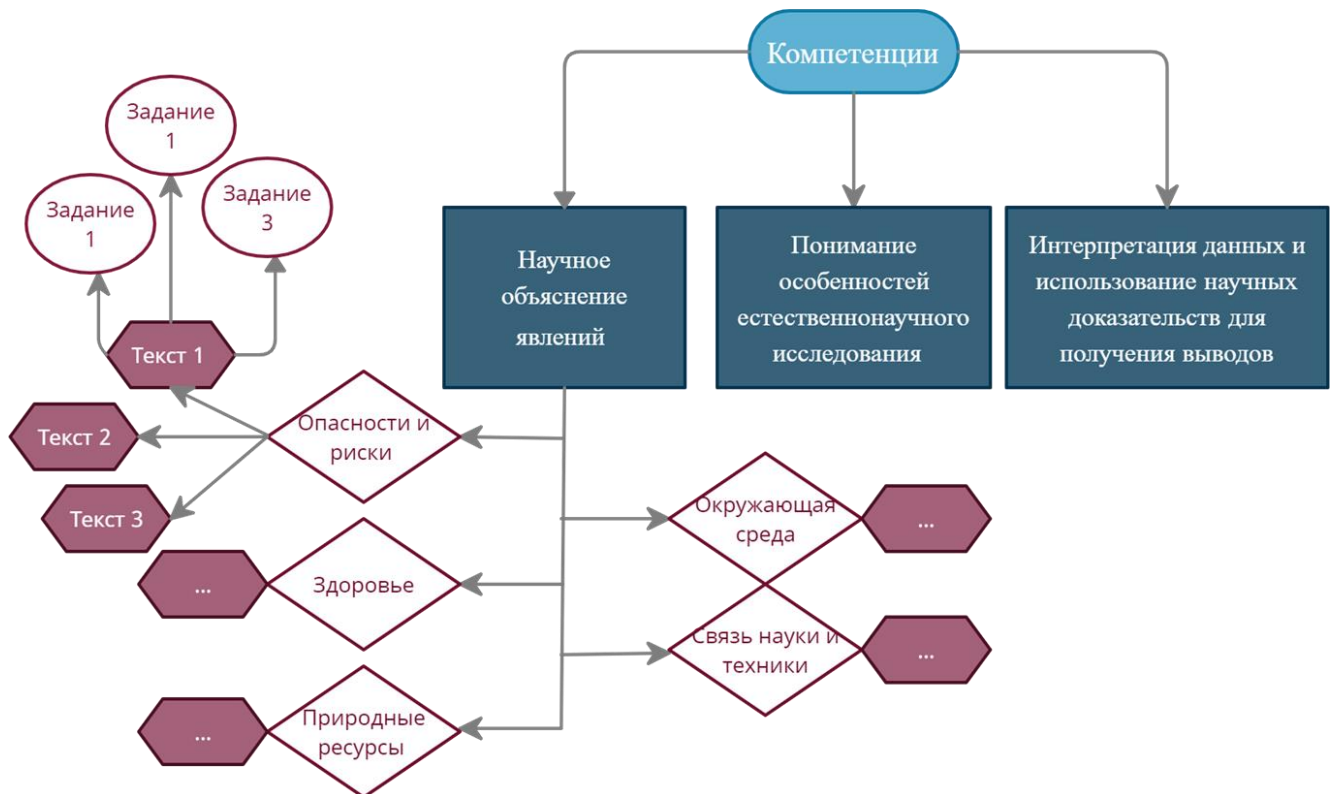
Компетенции

Научное объяснение явлений

Понимание особенностей естественнонаучного исследования

Интерпретация данных и использование научных доказательств для получения выводов

Задание 1

Задание 1

Задание 3

Текст 1

Текст 2

Текст 3

Опасности и риски

Окружающая среда

...

...

Здоровье

Связь науки и техники

...

...

Природные ресурсы